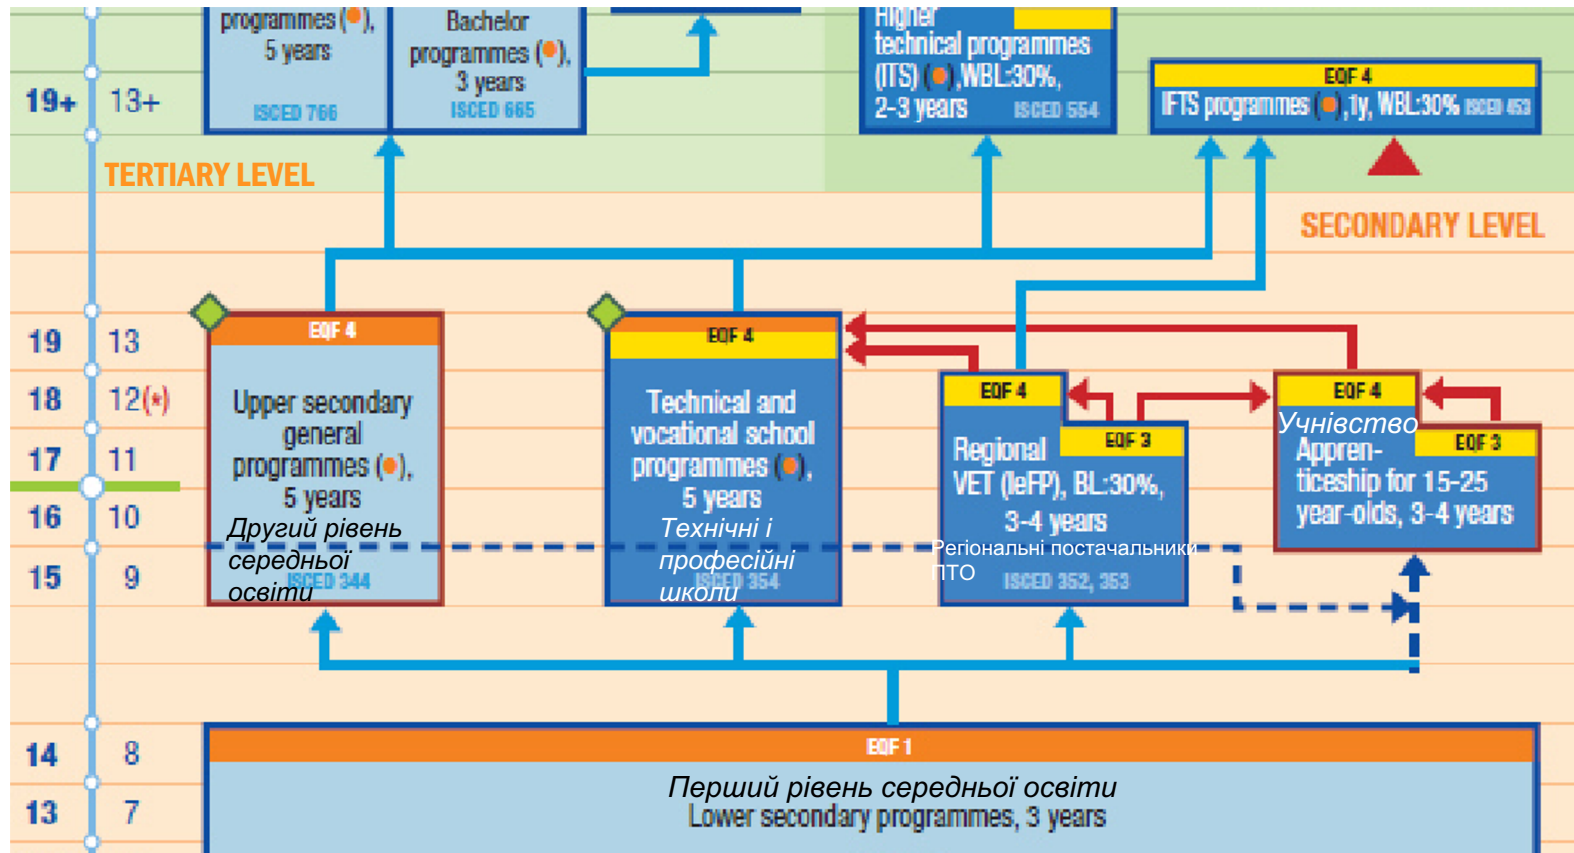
programmes (●), 5 years
ISCED 766

Bachelor programmes (●), 3 years
ISCED 665

Higher technical programmes (ITS) (●), WBL:30%, 2-3 years
ISCED 554

EQF 4
IFTS programmes (●), 1y, WBL:30% ISCED 453

19+ 13+

TERTIARY LEVEL

SECONDARY LEVEL

19 13
18 12(*)
17 11
16 10
15 9

EQF 4
Upper secondary general programmes (●), 5 years
Другий рівень середньої освіти
ISCED 344

EQF 4
Technical and vocational school programmes (●), 5 years
Технічні і професійні школи
ISCED 354

EQF 4
EQF 3
Regional VET (IeFP), BL:30%, 3-4 years
Регіональні постачальники ПТО
ISCED 352, 353

EQF 4
EQF 3
Учнівство
Apprenticeship for 15-25 year-olds, 3-4 years

14 8
13 7

EQF 1
Перший рівень середньої освіти
Lower secondary programmes, 3 years